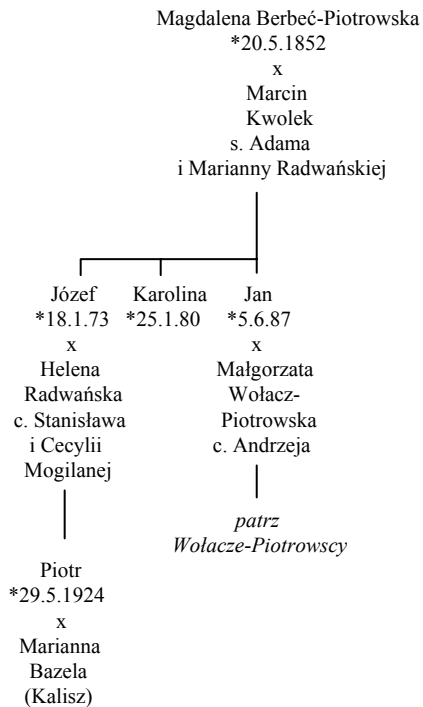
Magdalena Berbeć-Piotrowska
*20.5.1852
x
Marcin
Kwolek
s. Adama
i Marianny Radwańskiej

Józef
*18.1.73
x
Helena
Radwańska
c. Stanisława
i Cecylii
Mogilanej

Piotr
*29.5.1924
x
Marianna
Bazela
(Kalisz)

Karolina
*25.1.80

Jan
*5.6.87
x
Małgorzata
Wołacz-Piotrowska
c. Andrzeja

patrz
Wołacze-Piotrowscy